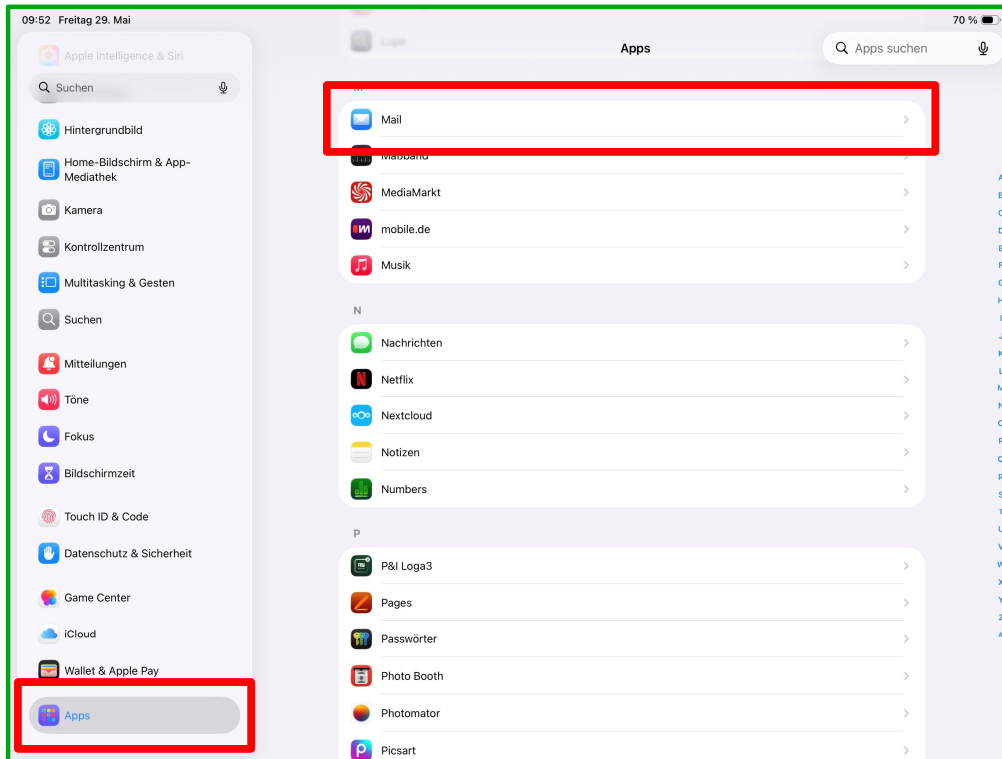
09:52 Freitag 29. Mai

70 %

Apple Intelligence & Siri

Suchen

Hintergrundbild

Home-Bildschirm & App-Mediathek

Kamera

Kontrollzentrum

Multitasking & Gesten

Suchen

Mitteilungen

Töne

Fokus

Bildschirmzeit

Touch ID & Code

Datenschutz & Sicherheit

Game Center

iCloud

Wallet & Apple Pay

Apps

Lupe

Apps

Apps suchen

Mail

Maßband

MediaMarkt

mobile.de

Musik

N

Nachrichten

Netflix

Nextcloud

Notizen

Numbers

P

P&I Loga3

Pages

Passwörter

Photo Booth

Photomator

Picsart